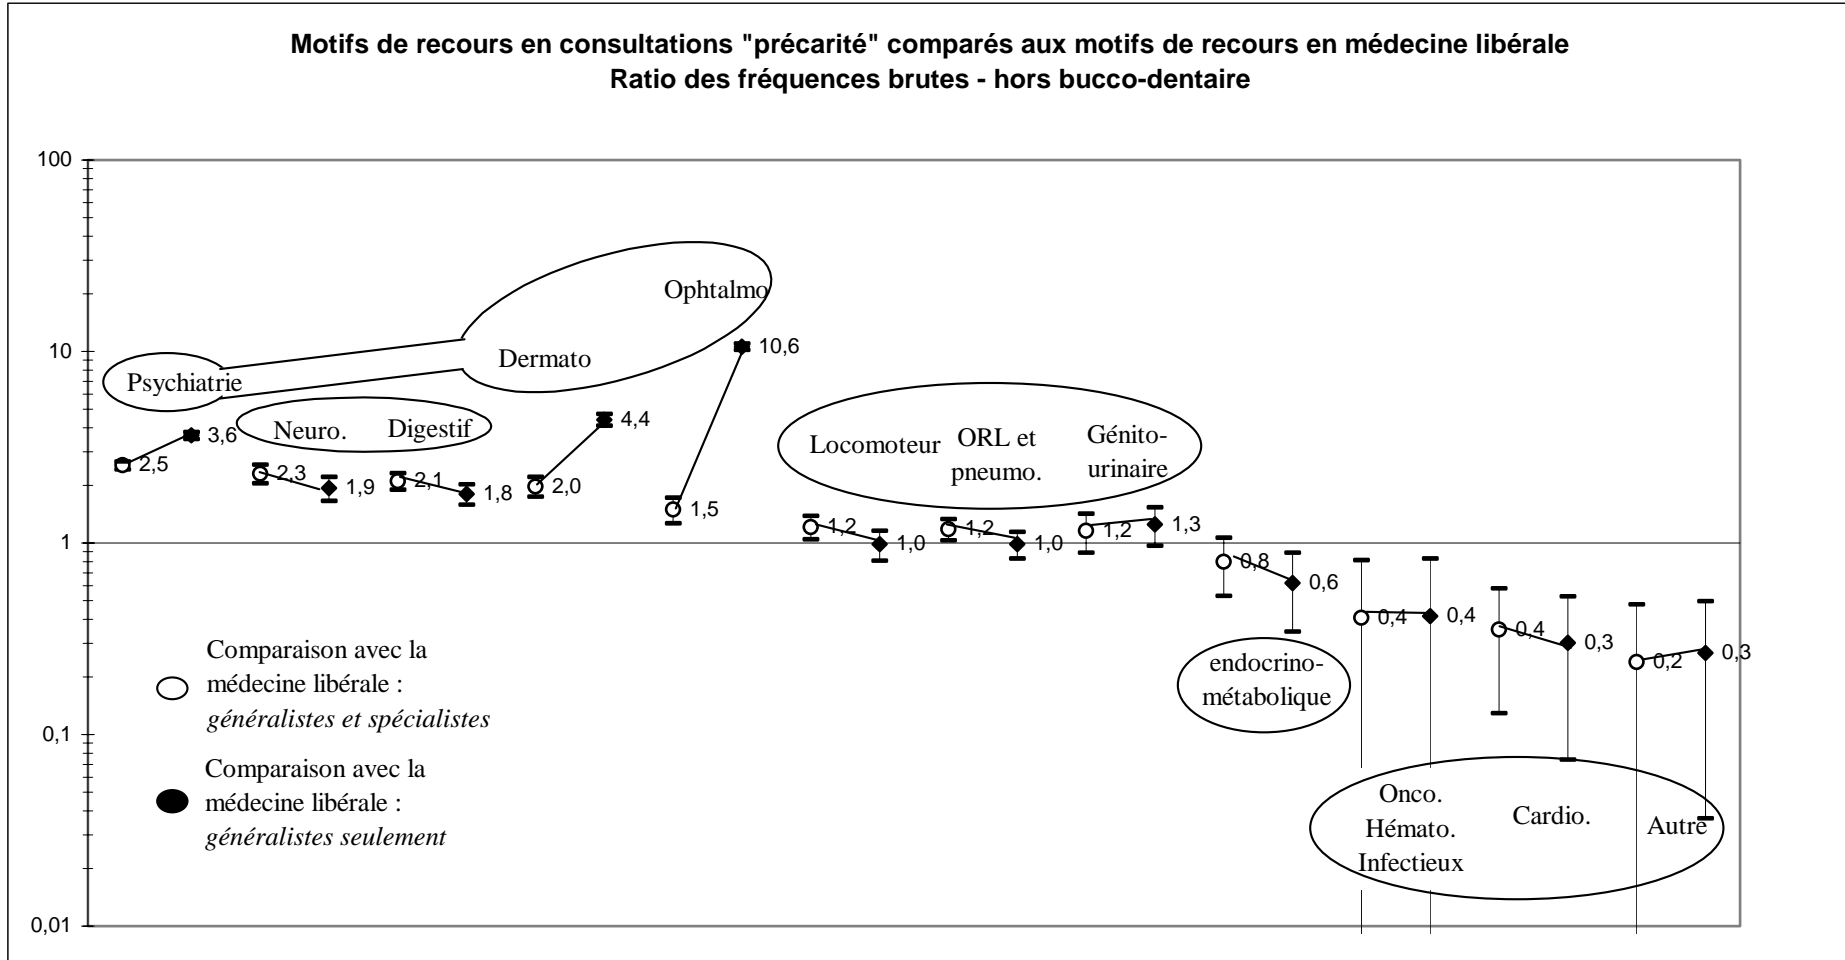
Motifs de recours en consultations "précarité" comparés aux motifs de recours en médecine libérale
Ratio des fréquences brutes - hors bucco-dentaire

100
10
1
0,1
0,01

Ophtalmo
Dermato
Psychiatrie
Neuro.
Digestif

2,5
3,6
2,3
1,9
2,1
1,8
2,0
4,4
1,5
10,6

Locomoteur
ORL et pneumo.
Génito-urinaire

1,2
1,0
1,2
1,0
1,2
1,3
0,8
0,6

endocrino-métabolique

0,4
0,4
0,4
0,3
0,2
0,3

Onco. Hémato. Infectieux
Cardio.
Autre

Comparaison avec la médecine libérale : *généralistes et spécialistes*

Comparaison avec la médecine libérale : *généralistes seulement*